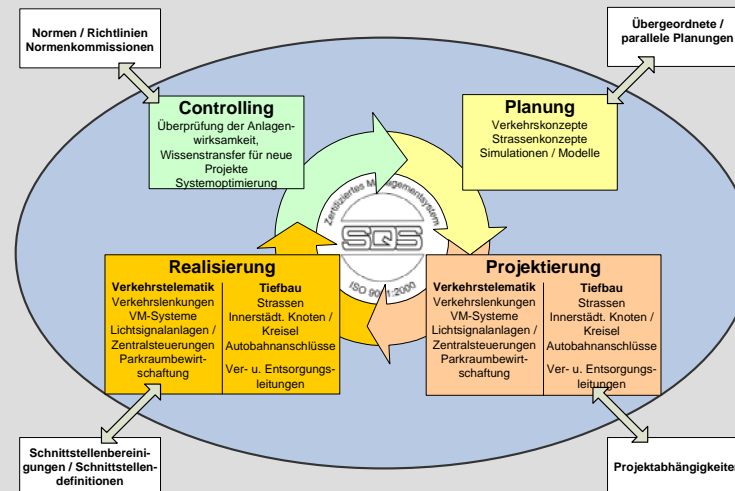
Normen / Richtlinien
Normenkommissionen

Übergeordnete / parallele Planungen

Controlling
Überprüfung der Anlagenwirksamkeit, Wissenstransfer für neue Projekte
Systemoptimierung

Planung
Verkehrskonzepte
Strassenkonzepte
Simulationen / Modelle

Zertifiziertes Managementsystem
SQS
ISO 9001:2000

Realisierung
Verkehrstelematik
Verkehrslenkungen
VM-Systeme
Lichtsignalanlagen / Zentralsteuerungen
Parkraumbewirtschaftung

Tiefbau
Strassen
Innerstädt. Knoten / Kreisel
Autobahnanschlüsse
Ver- u. Entsorgungsleitungen

Projektierung
Verkehrstelematik
Verkehrslenkungen
VM-Systeme
Lichtsignalanlagen / Zentralsteuerungen
Parkraumbewirtschaftung

Tiefbau
Strassen
Innerstädt. Knoten / Kreisel
Autobahnanschlüsse
Ver- u. Entsorgungsleitungen

Schnittstellenbereinigungen / Schnittstellendefinitionen

Projektabhängigkeiten